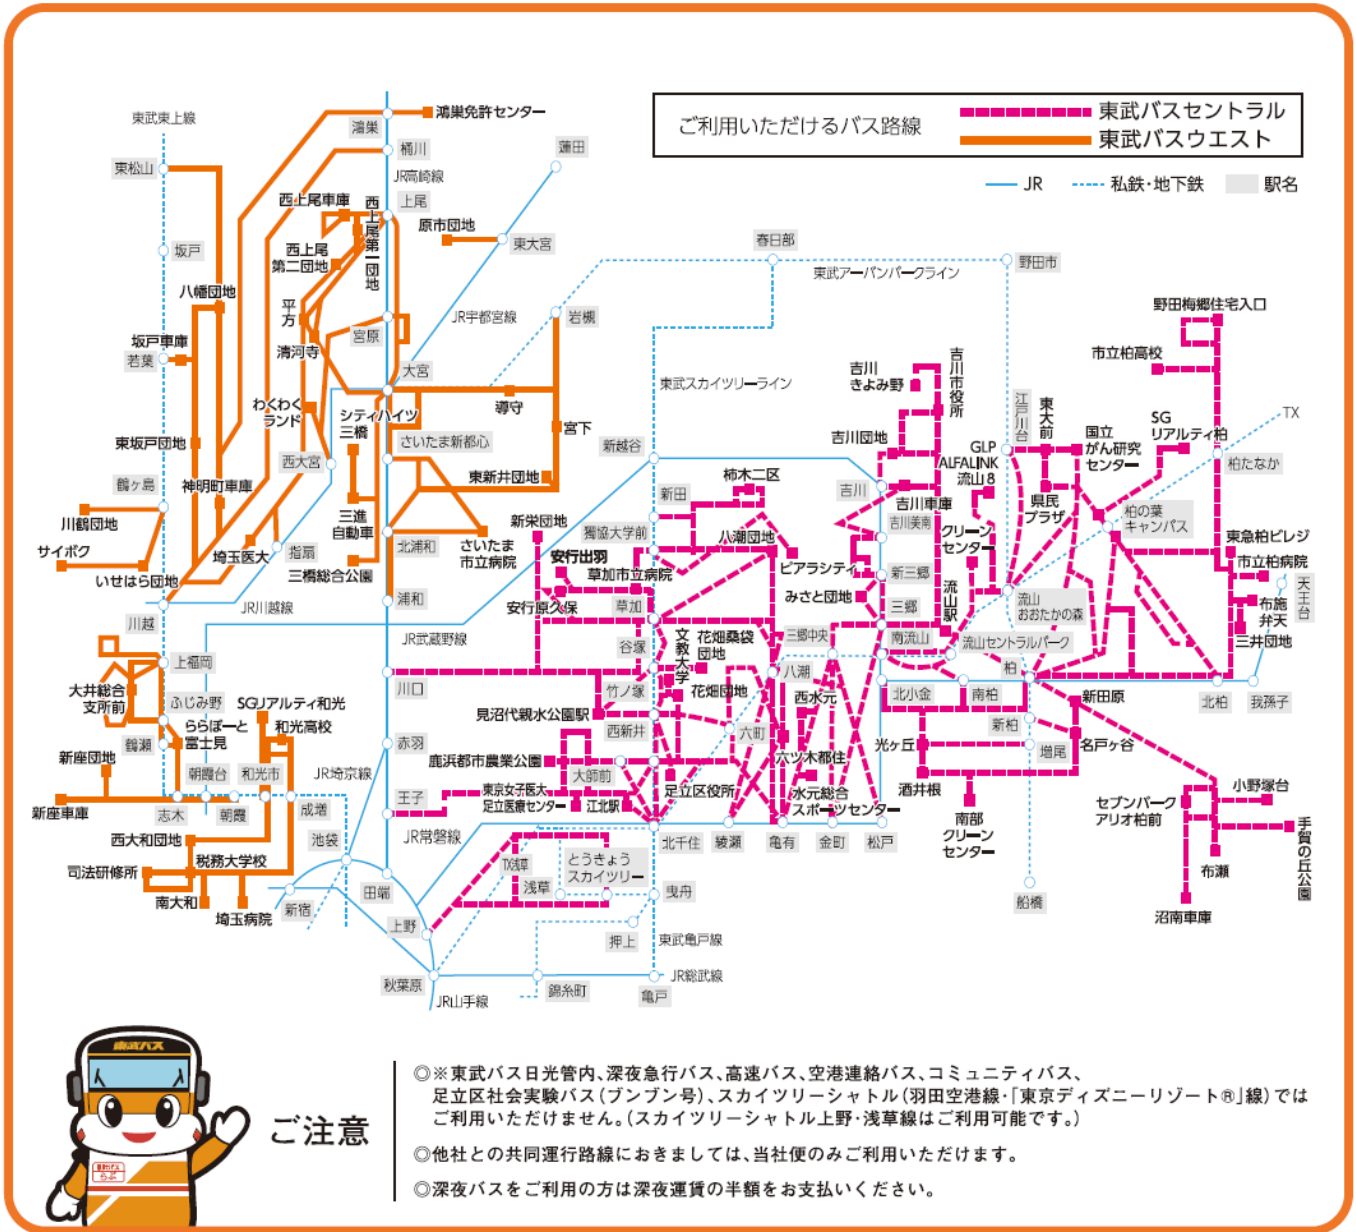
ご利用いただけるバス路線
東武バスセントラル
東武バスウエスト
JR
私鉄・地下鉄
駅名

東武東上線
鴻巣免許センター
鴻巣
桶川
蓮田
JR高崎線
東松山
西上尾車庫
上尾
西上尾第一団地
原市団地
東大宮
坂戸
西上尾第二団地
春日部
野田市
東武アーバンパークライン
八幡団地
平方
JR宇都宮線
岩槻
野田梅郷住宅入口
坂戸車庫
宮原
若葉
清河寺
市立柏高校
大宮
東武スカイツリーライン
吉川きよみ野
吉川市役所
わくわくランド
シティハイツ三橋
導守
宮下
江戸川台
東大前
TX
SGリアルティ柏
東坂戸団地
さいたま新都心
新越谷
吉川団地
GLP ALFALINK流山8
国立がん研究センター
柏たなか
西大宮
鶴ヶ島
東新井団地
柿木二区
吉川
神明町車庫
三進自動車
新田
吉川車庫
県民プラザ
柏の葉キャンパス
川鶴団地
新栄団地
獨協大学前
八潮団地
吉川美南
クリーンセンター
東急柏ビレジ
北浦和
さいたま市立病院
サイボク
埼玉医大
指扇
安行出羽
草加市立病院
ピアラシティ
新三郷
市立柏病院
いせはら団地
三橋総合公園
浦和
流山駅
天王台
JR川越線
安行原久保
草加
みさと団地
三郷
流山おおたかの森
布施弁天
川越
文教大学
花畑桑袋団地
三郷中央
南流山
流山セントラルパーク
三井団地
JR武蔵野線
谷塚
柏
上福岡
八潮
大井総合支所前
ふじみ野
SGリアルティ和光
竹ノ塚
花畑団地
西水元
北小金
南柏
北柏
我孫子
川口
ららぽーと富士見
和光高校
見沼代親水公園駅
新田原
西新井
六町
新柏
鶴瀬
赤羽
六ツ木都住
光ケ丘
増尾
名戸ヶ谷
新座団地
朝霞台
和光市
JR埼京線
鹿浜都市農業公園
大師前
酒井根
小野塚台
王子
東京女子医大足立医療センター
江北駅
足立区役所
水元総合スポーツセンター
セブンパーク アリオ柏前
新座車庫
志木
朝霞
成増
南部クリーンセンター
手賀の丘公園
西大和団地
JR常磐線
北千住
綾瀬
亀有
金町
松戸
池袋
TX線
浅草
とうきょうスカイツリー
曳舟
布瀬
司法研修所
税務大学校
南大和
田端
船橋
沼南車庫
埼玉病院
新宿
上野
押上
東武亀戸線
秋葉原
錦糸町
JR総武線
JR山手線
亀戸

東武バス

ご注意

◎※東武バス日光管内、深夜急行バス、高速バス、空港連絡バス、コミュニティバス、足立区社会実験バス(ブンブン号)、スカイツリーシャトル(羽田空港線・「東京ディズニーリゾート®」線)ではご利用いただけません。(スカイツリーシャトル上野・浅草線はご利用可能です。)
◎他社との共同運行路線におきましては、当社便のみご利用いただけます。
◎深夜バスをご利用の方は深夜運賃の半額をお支払いください。